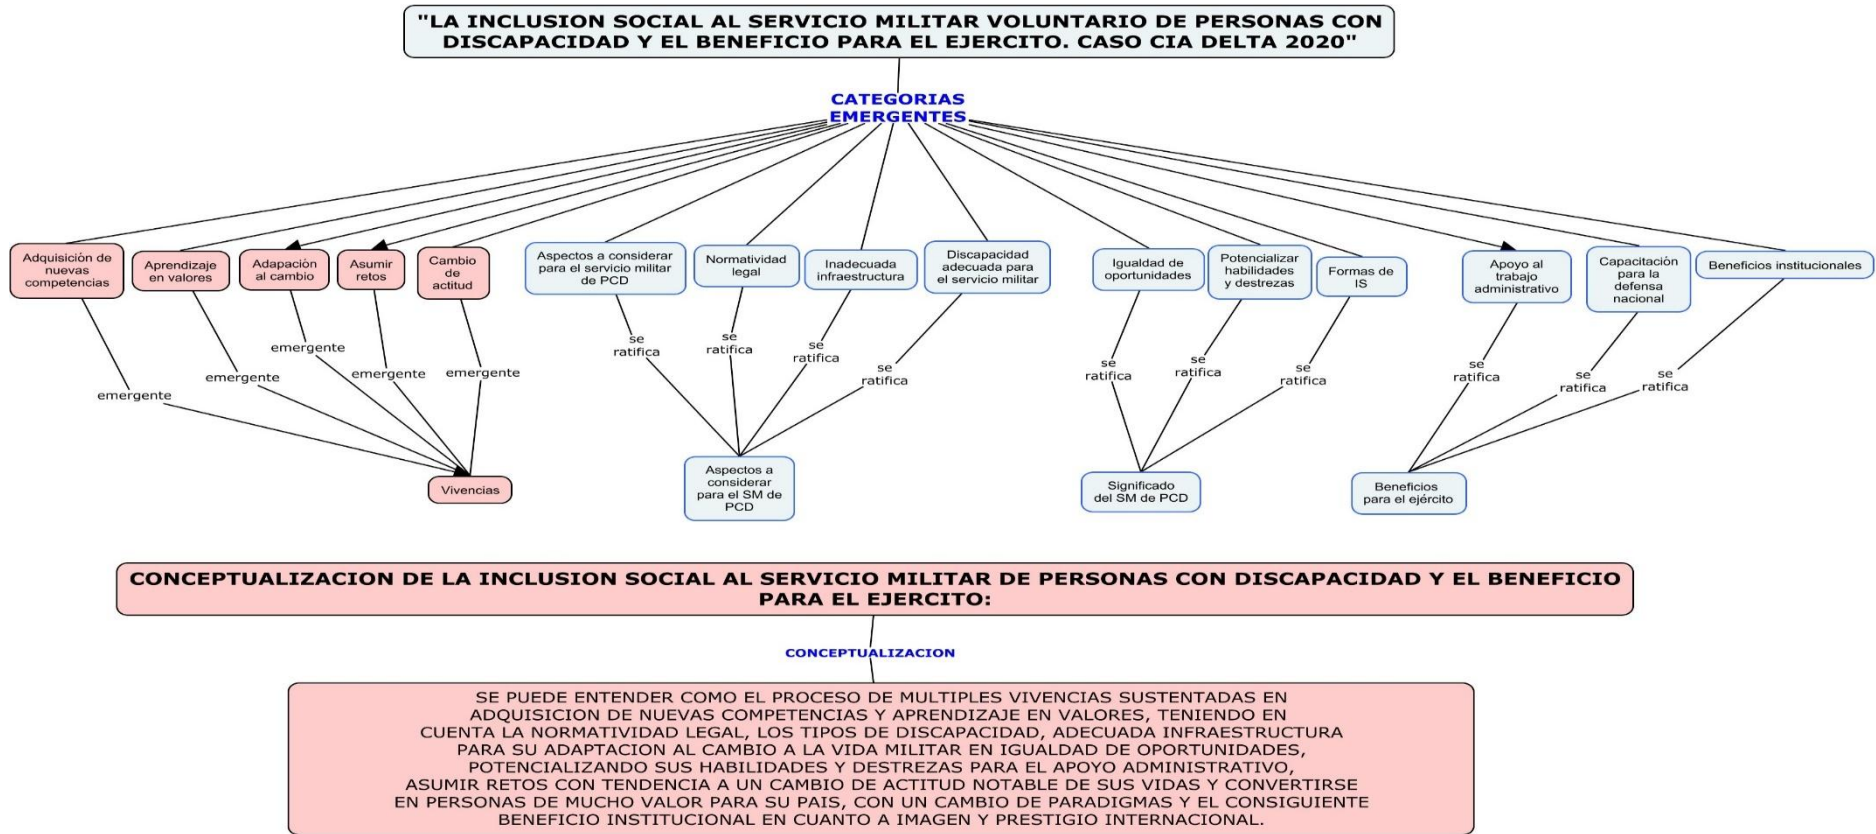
"LA INCLUSION SOCIAL AL SERVICIO MILITAR VOLUNTARIO DE PERSONAS CON DISCAPACIDAD Y EL BENEFICIO PARA EL EJERCITO. CASO CIA DELTA 2020"

CATEGORIAS EMERGENTES

Adquisición de nuevas competencias

Aprendizaje en valores

Adapación al cambio

Asumir retos

Cambio de actitud

Aspectos a considerar para el servicio militar de PCD

Normatividad legal

Inadecuada infraestructura

Discapacidad adecuada para el servicio militar

Igualdad de oportunidades

Potencializar habilidades y destrezas

Formas de IS

Apoyo al trabajo administrativo

Capacitación para la defensa nacional

Beneficios institucionales

emergente

emergente

emergente

emergente

emergente

Vivencias

se ratifica

se ratifica

se ratifica

se ratifica

Aspectos a considerar para el SM de PCD

se ratifica

se ratifica

se ratifica

Significado del SM de PCD

se ratifica

se ratifica

se ratifica

Beneficios para el ejército

CONCEPTUALIZACION DE LA INCLUSION SOCIAL AL SERVICIO MILITAR DE PERSONAS CON DISCAPACIDAD Y EL BENEFICIO PARA EL EJERCITO:

CONCEPTUALIZACION

SE PUEDE ENTENDER COMO EL PROCESO DE MULTIPLES VIVENCIAS SUSTENTADAS EN ADQUISICION DE NUEVAS COMPETENCIAS Y APRENDIZAJE EN VALORES, TENIENDO EN CUENTA LA NORMATIVIDAD LEGAL, LOS TIPOS DE DISCAPACIDAD, ADECUADA INFRAESTRUCTURA PARA SU ADAPTACION AL CAMBIO A LA VIDA MILITAR EN IGUALDAD DE OPORTUNIDADES, POTENCIALIZANDO SUS HABILIDADES Y DESTREZAS PARA EL APOYO ADMINISTRATIVO, ASUMIR RETOS CON TENDENCIA A UN CAMBIO DE ACTITUD NOTABLE DE SUS VIDAS Y CONVERTIRSE EN PERSONAS DE MUCHO VALOR PARA SU PAIS, CON UN CAMBIO DE PARADIGMAS Y EL CONSIGUIENTE BENEFICIO INSTITUCIONAL EN CUANTO A IMAGEN Y PRESTIGIO INTERNACIONAL.